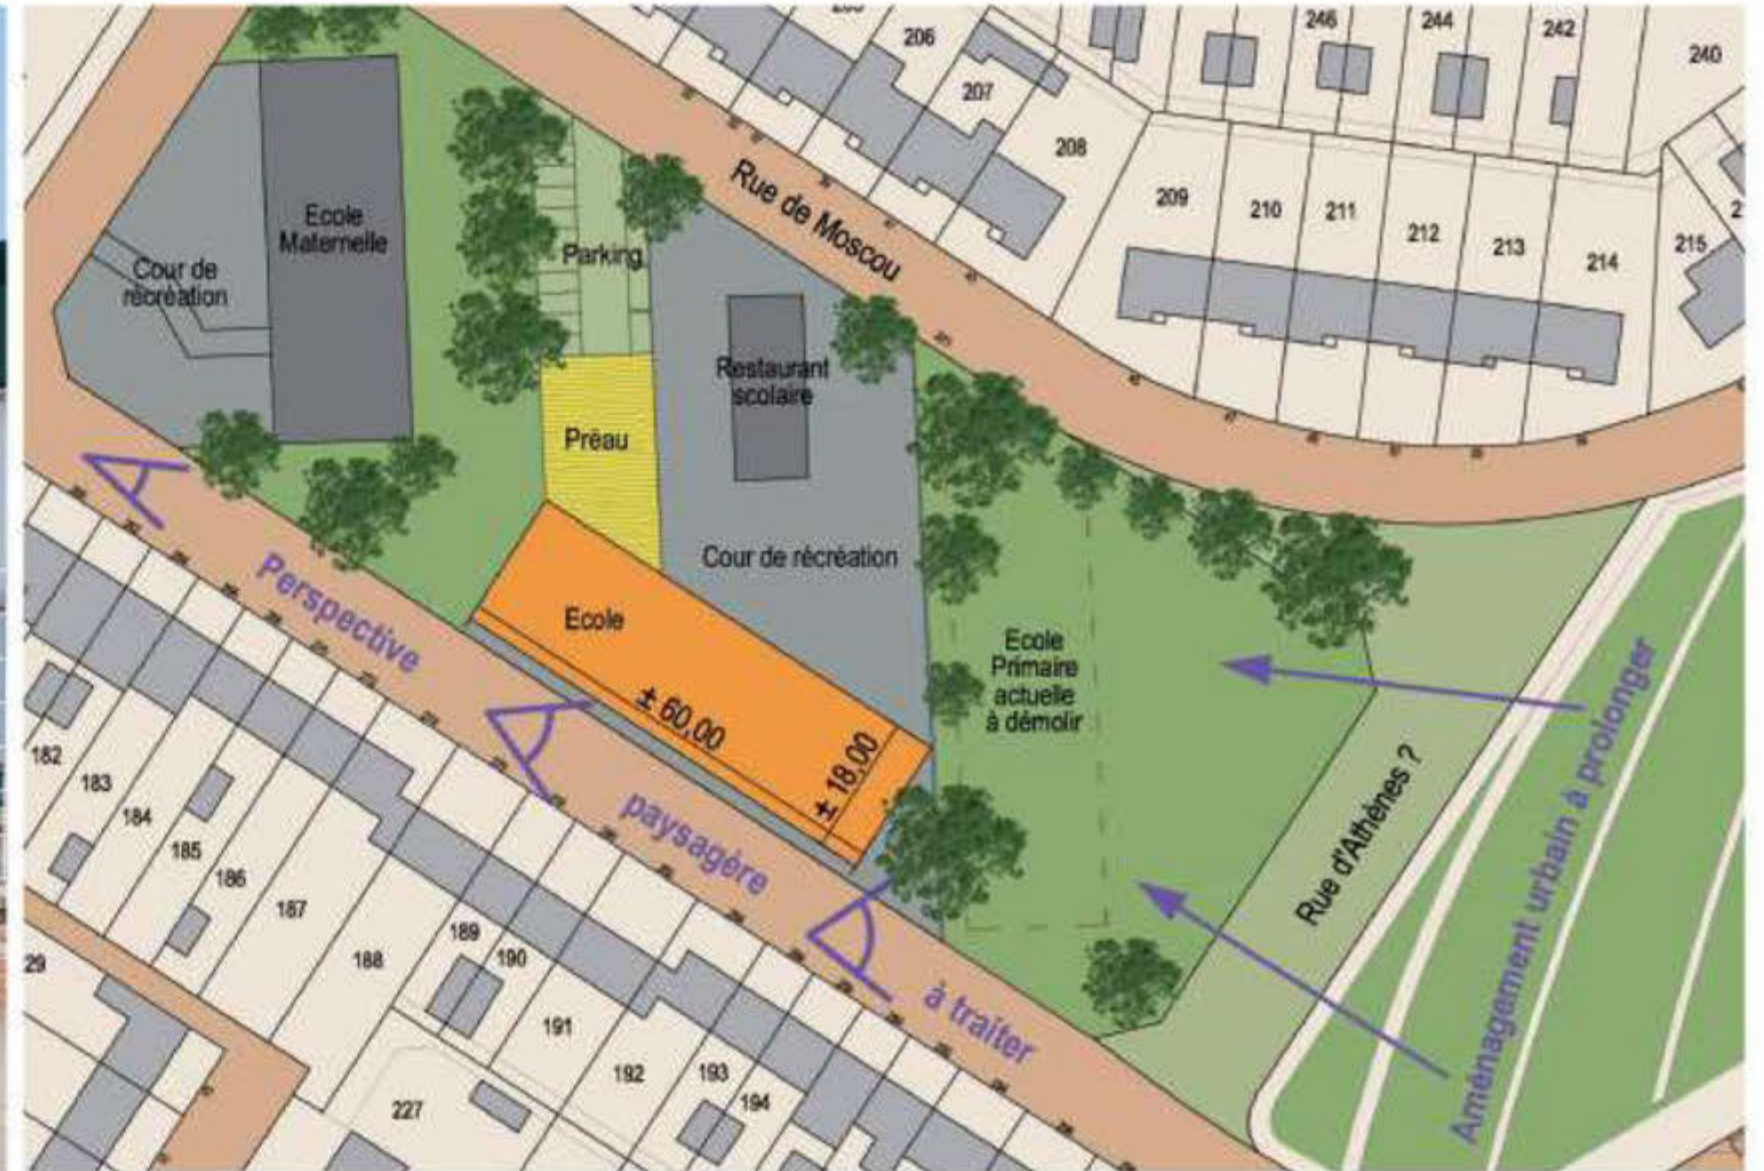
206
246
244
242
240
207
208
209
210
211
212
213
214
215
2

Rue de Moscou

Ecole Maternelle

Cour de récréation

Parking

Restaurant scolaire

Préau

Cour de récréation

Ecole

± 60,00

± 18,00

Ecole Primaire actuelle à démolir

Perspective paysagère à traiter

Rue d'Athènes ?

Aménagement urbain à prolonger

182
183
184
185
186
187
188
189
190
191
192
193
194
227
29